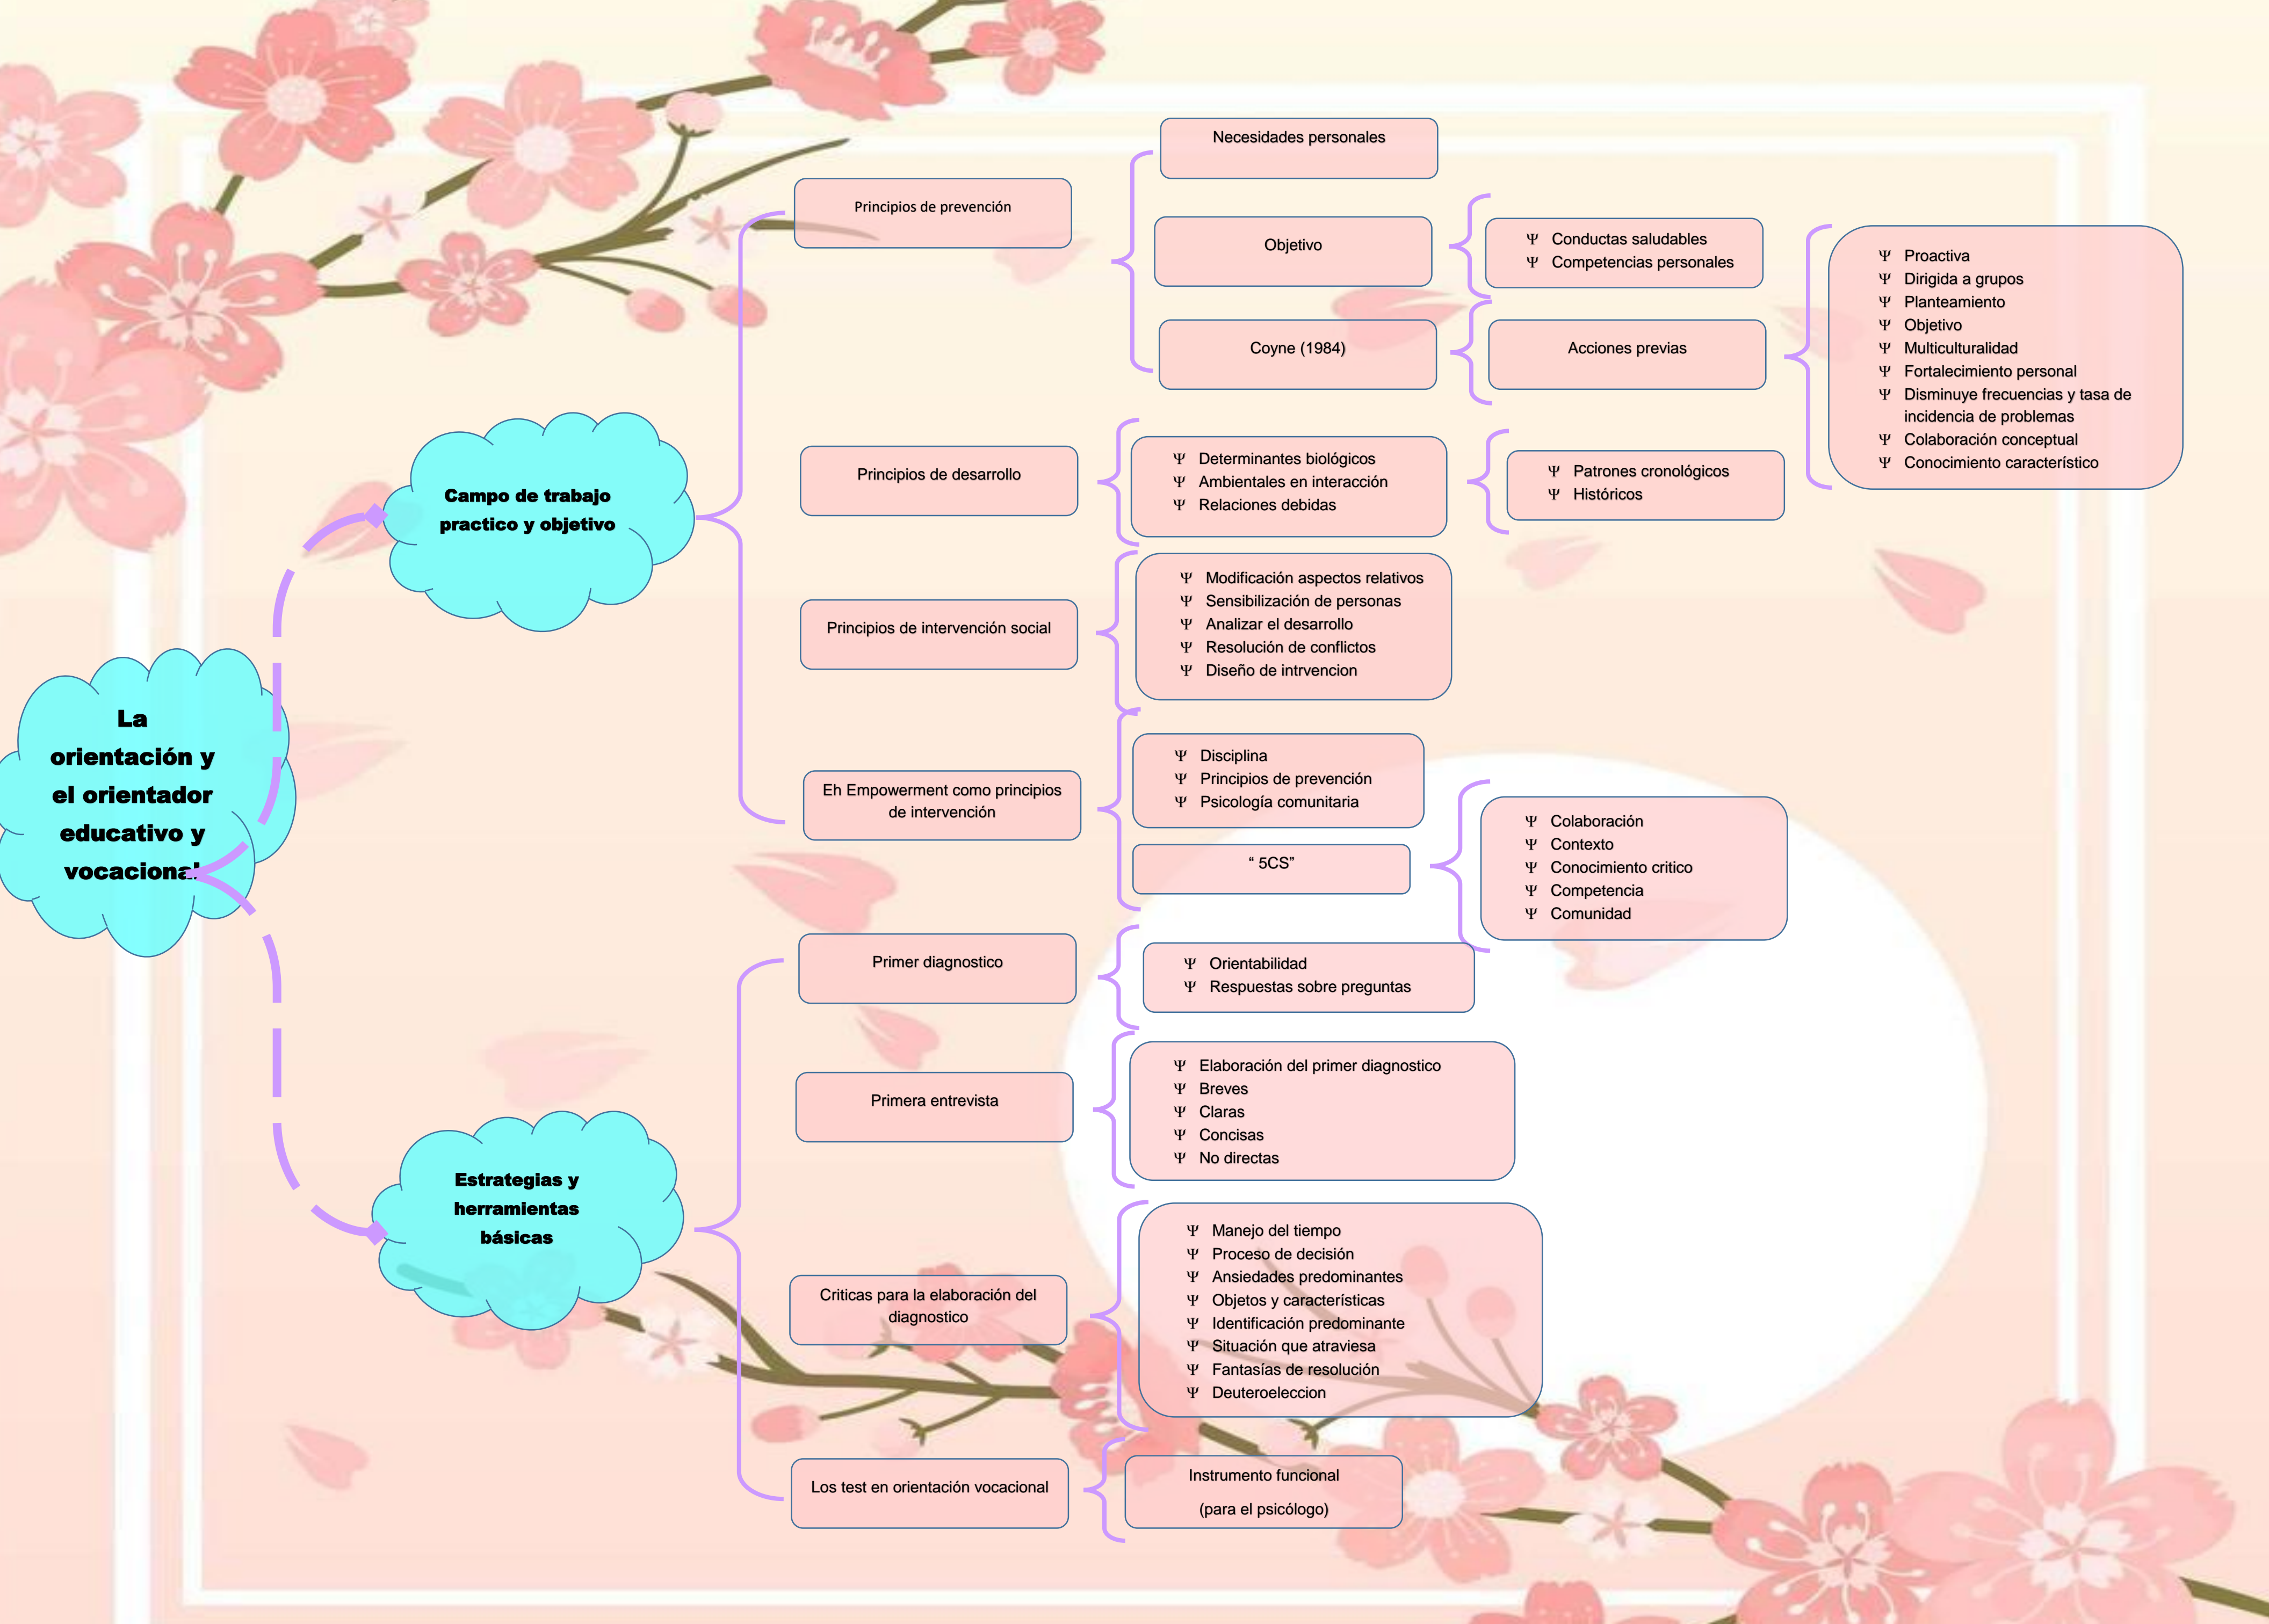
La orientación y el orientador educativo y vocacional

Campo de trabajo practico y objetivo

Principios de prevención

Necesidades personales

Objetivo

Ψ Conductas saludables
Ψ Competencias personales

Coyne (1984)

Acciones previas

Ψ Proactiva
Ψ Dirigida a grupos
Ψ Planteamiento
Ψ Objetivo
Ψ Multiculturalidad
Ψ Fortalecimiento personal
Ψ Disminuye frecuencias y tasa de incidencia de problemas
Ψ Colaboración conceptual
Ψ Conocimiento característico

Principios de desarrollo

Ψ Determinantes biológicos
Ψ Ambientales en interacción
Ψ Relaciones debidas

Ψ Patrones cronológicos
Ψ Históricos

Principios de intervención social

Ψ Modificación aspectos relativos
Ψ Sensibilización de personas
Ψ Analizar el desarrollo
Ψ Resolución de conflictos
Ψ Diseño de intrvencion

Eh Empowerment como principios de intervención

Ψ Disciplina
Ψ Principios de prevención
Ψ Psicología comunitaria

" 5CS"

Ψ Colaboración
Ψ Contexto
Ψ Conocimiento critico
Ψ Competencia
Ψ Comunidad

Estrategias y herramientas básicas

Primer diagnostico

Ψ Orientabilidad
Ψ Respuestas sobre preguntas

Primera entrevista

Ψ Elaboración del primer diagnostico
Ψ Breves
Ψ Claras
Ψ Concisas
Ψ No directas

Criticas para la elaboración del diagnostico

Ψ Manejo del tiempo
Ψ Proceso de decisión
Ψ Ansiedades predominantes
Ψ Objetos y características
Ψ Identificación predominante
Ψ Situación que atraviesa
Ψ Fantasías de resolución
Ψ Deuteroeleccion

Los test en orientación vocacional

Instrumento funcional
(para el psicólogo)